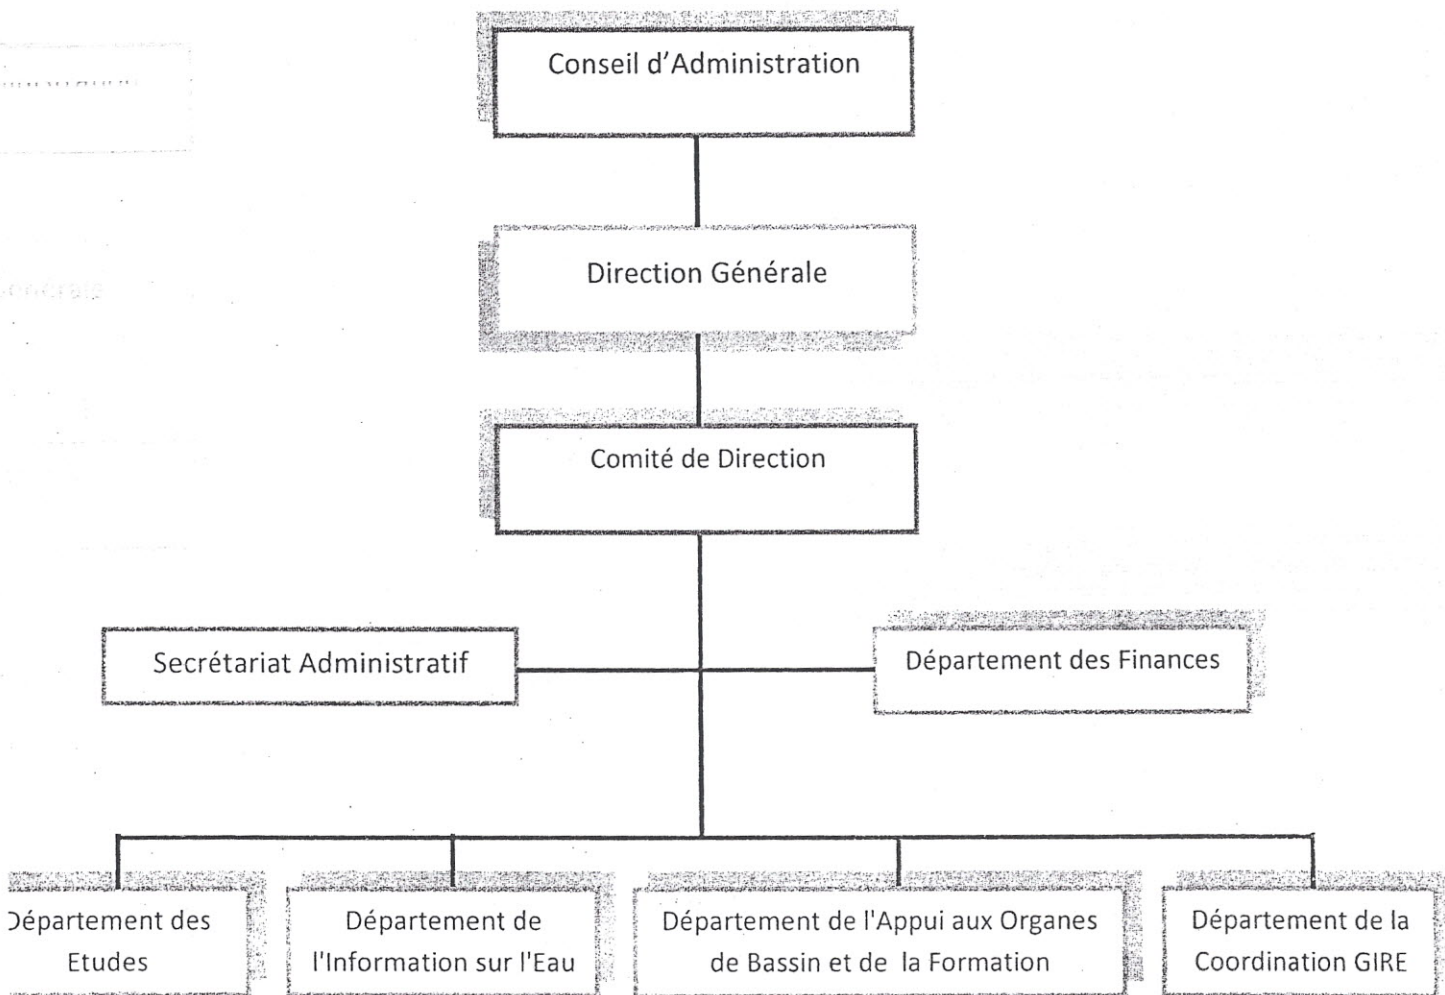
Conseil d'Administration

Direction Générale

Comité de Direction

Secrétariat Administratif

Département des Finances

Département des Etudes

Département de l'Information sur l'Eau

Département de l'Appui aux Organes de Bassin et de la Formation

Département de la Coordination GIRE